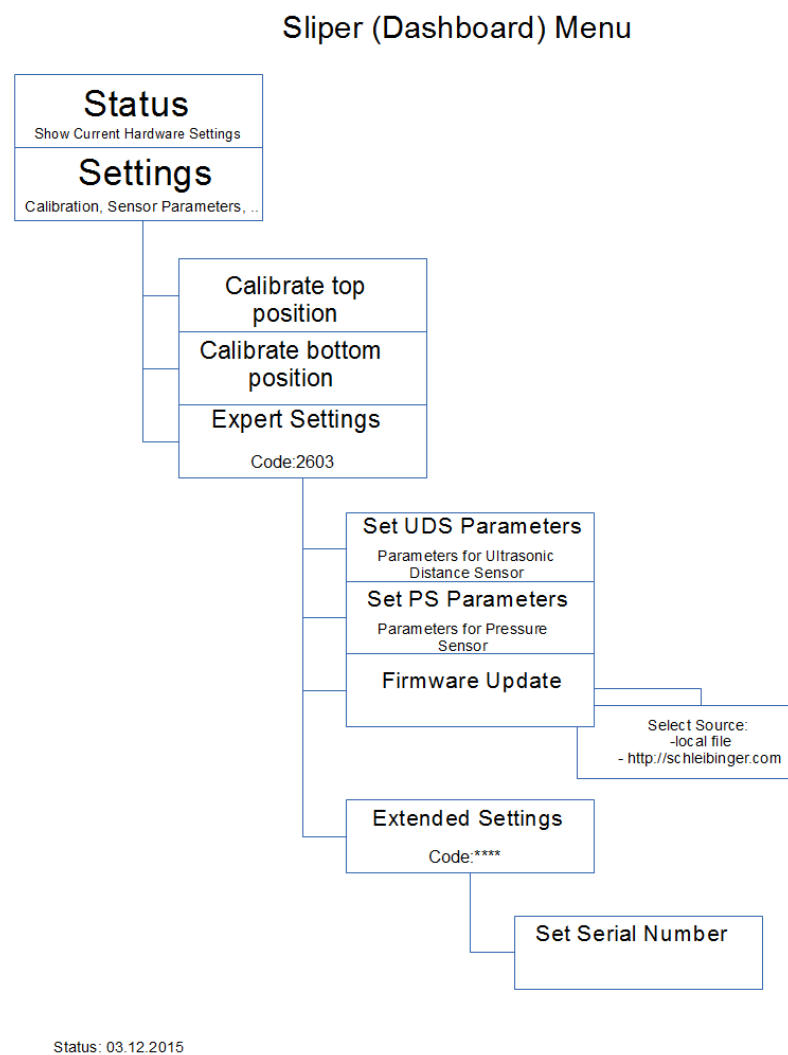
Sliper (Dashboard) Menu

Status
Show Current Hardware Settings

Settings
Calibration, Sensor Parameters, ..

Calibrate top position

Calibrate bottom position

Expert Settings
Code:2603

Set UDS Parameters
Parameters for Ultrasonic Distance Sensor

Set PS Parameters
Parameters for Pressure Sensor

Firmware Update

Select Source:
-local file
- http://schleibinger.com

Extended Settings
Code:****

Set Serial Number

Status: 03.12.2015